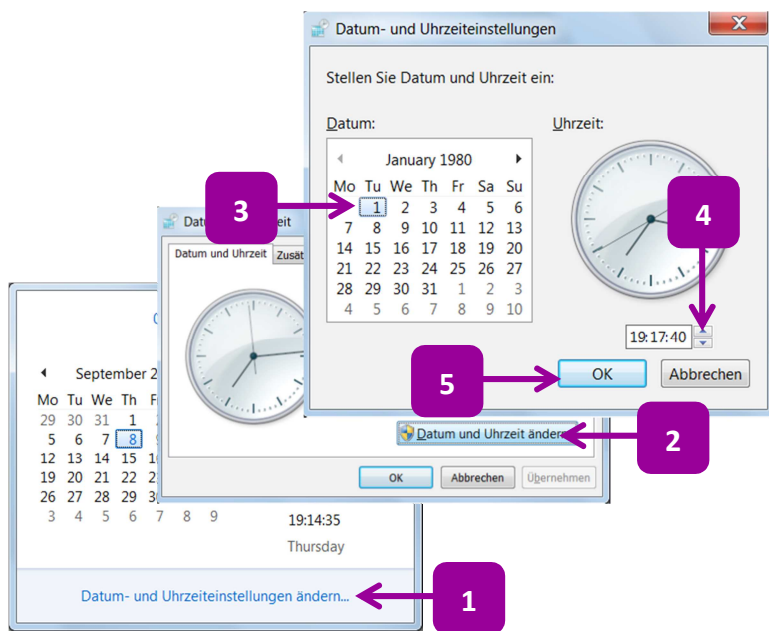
Datum- und Uhrzeiteinstellungen

Stellen Sie Datum und Uhrzeit ein:

Datum:

Uhrzeit:

January 1980

| Mo | Tu | We | Th | Fr | Sa | Su |
|---|---|---|---|---|---|---|
| 31 | 1 | 2 | 3 | 4 | 5 | 6 |
| 7 | 8 | 9 | 10 | 11 | 12 | 13 |
| 14 | 15 | 16 | 17 | 18 | 19 | 20 |
| 21 | 22 | 23 | 24 | 25 | 26 | 27 |
| 28 | 29 | 30 | 31 | 1 | 2 | 3 |
| 4 | 5 | 6 | 7 | 8 | 9 | 10 |

19:17:40

OK

Abbrechen

3

4

5

2

1

Datu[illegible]

Datum und Uhrzeit

Zusät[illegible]

Datum und Uhrzeit ände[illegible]

OK

Abbrechen

Übernehmen

September 2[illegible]

| Mo | Tu | We | Th | F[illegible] |
|---|---|---|---|---|
| 29 | 30 | 31 | 1 | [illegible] |
| 5 | 6 | 7 | 8 | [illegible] |
| 12 | 13 | 14 | 15 | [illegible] |
| 19 | 20 | 21 | 22 | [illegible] |
| 26 | 27 | 28 | 29 | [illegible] |
| 3 | 4 | 5 | 6 | 7 | 8 | 9 |

19:14:35

Thursday

Datum- und Uhrzeiteinstellungen ändern...